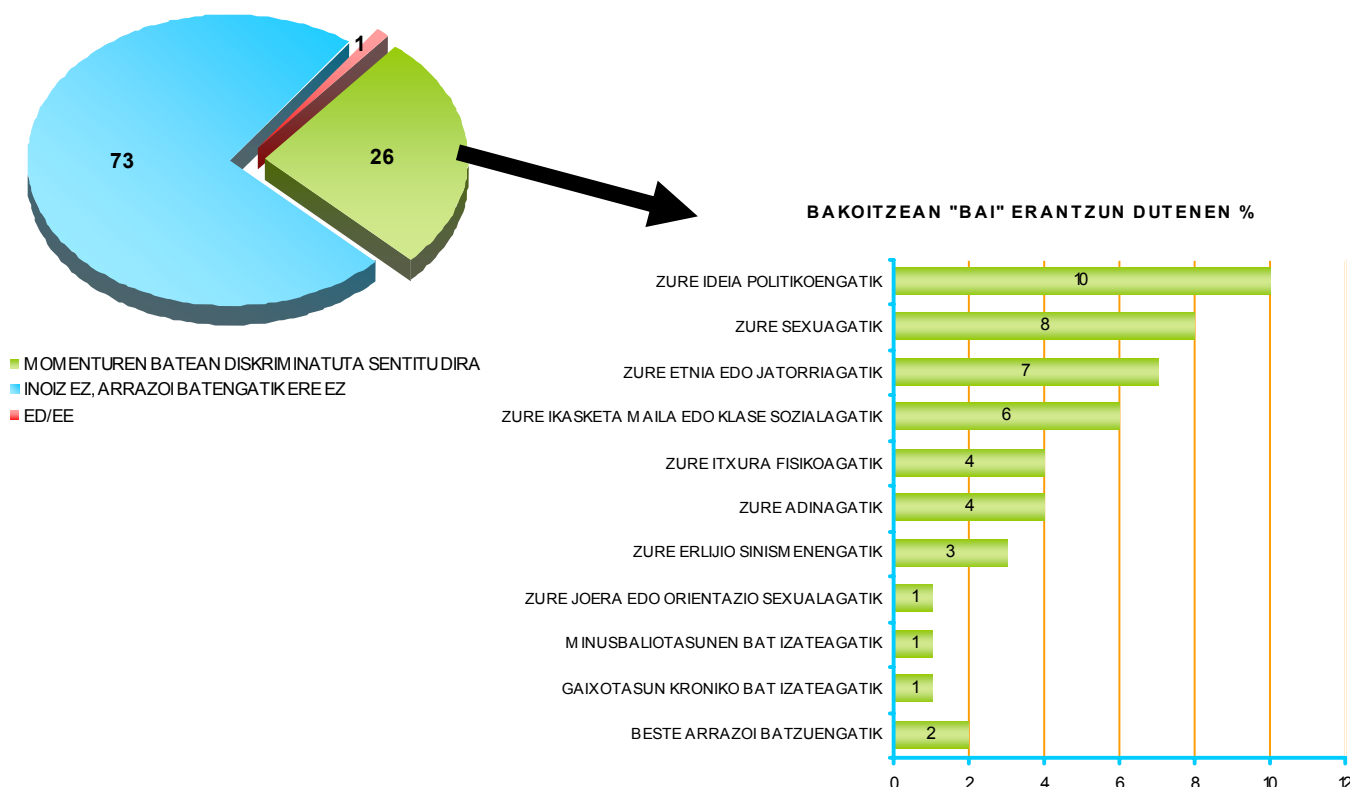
1

73

26

MOMENTUREN BATEAN DISKRIMINATUTA SENTITU DIRA
INOIZ EZ, ARRAZOI BATENGATIK ERE EZ
ED/EE

BAKOITZEAN "BAI" ERANTZUN DUTENEN %

| | |
|---|---|
| ZURE IDEIA POLITIKOENGATIK | 10 |
| ZURE SEXUAGATIK | 8 |
| ZURE ETNIA EDO JATORRIAGATIK | 7 |
| ZURE IKASKETA MAILA EDO KLASE SOZIALAGATIK | 6 |
| ZURE ITXURA FISIKOAGATIK | 4 |
| ZURE ADINAGATIK | 4 |
| ZURE ERLIJIO SINISMENENGATIK | 3 |
| ZURE JOERA EDO ORIENTAZIO SEXUALAGATIK | 1 |
| MINUSBALIOTASUNEN BAT IZATEAGATIK | 1 |
| GAIXOTASUN KRONIKO BAT IZATEAGATIK | 1 |
| BESTE ARRAZOI BATZUENGATIK | 2 |

0 2 4 6 8 10 12